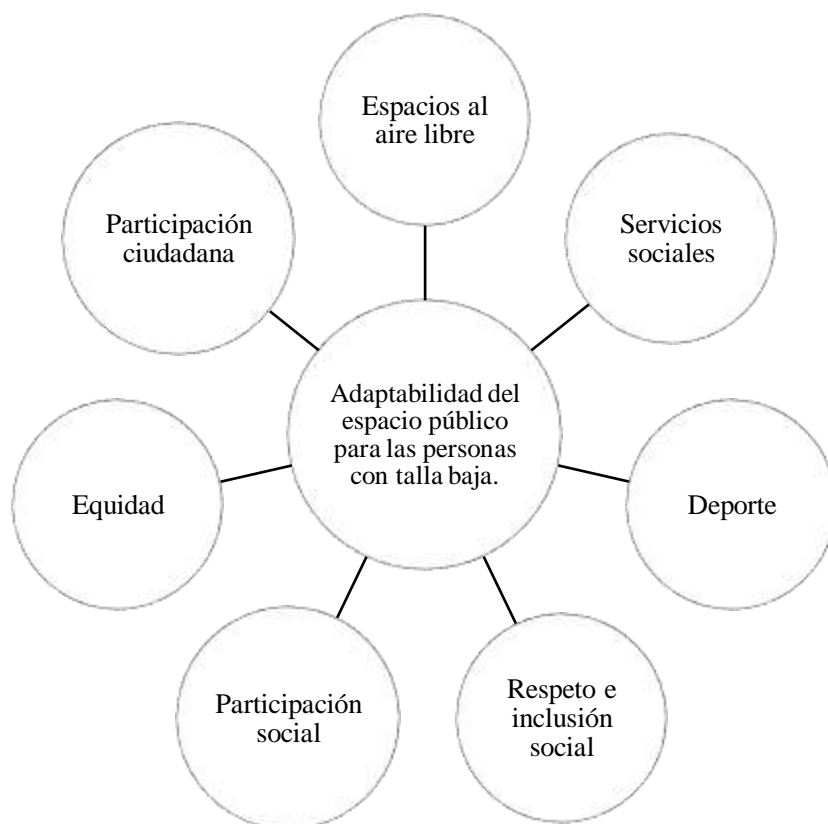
Espacios al aire libre

Participación ciudadana

Servicios sociales

Adaptabilidad del espacio público para las personas con talla baja.

Equidad

Deporte

Participación social

Respeto e inclusión social